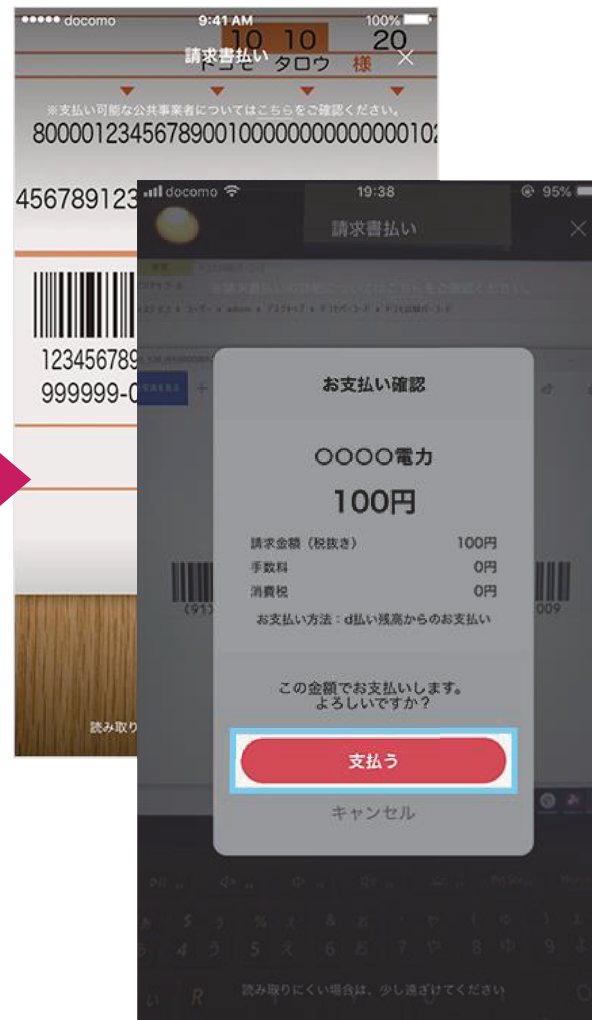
●●●●● docomo 9:41 AM 100%

請求書払い

10 10 20
ドコモ タロウ 様

※支払い可能な公共事業者についてはこちらをご確認ください。

800001234567890010000000000000010

456789123

123456789
999999-0

読み取り

docomo 19:38 95%

請求書払い

お支払い確認

○○○○電力

100円

| 請求金額（税抜き） | 100円 |
|---|---|
| 手数料 | 0円 |
| 消費税 | 0円 |

お支払い方法：d払い残高からのお支払い

この金額でお支払いします。
よろしいですか？

支払う

キャンセル

読み取りにくい場合は、少し遠ざけてください